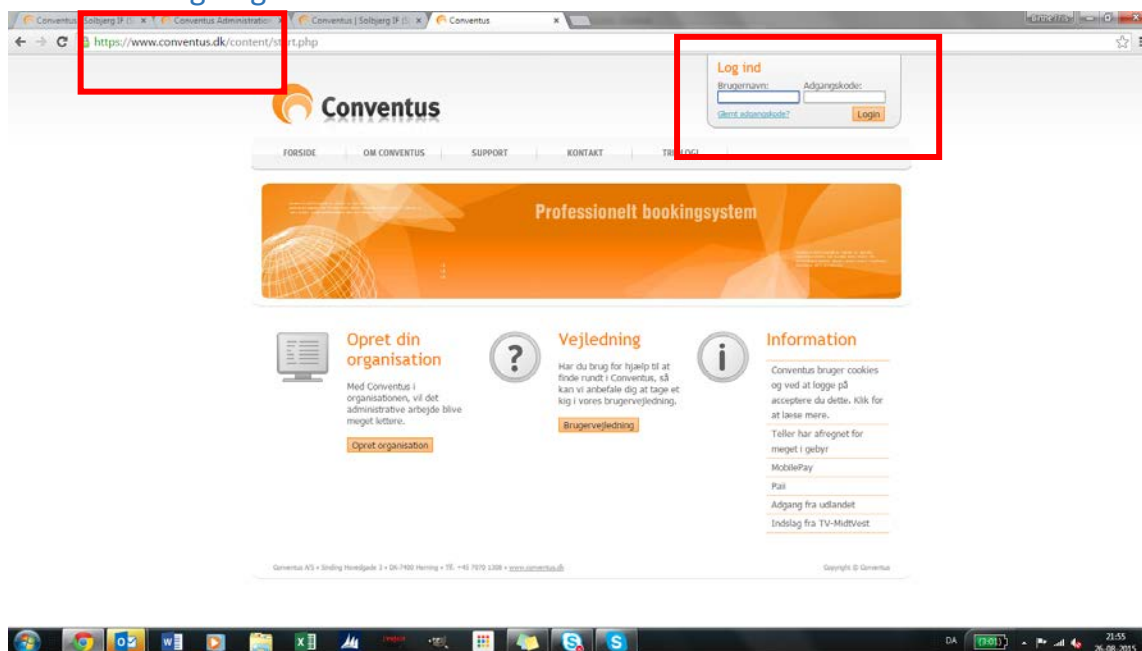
Conventus | Solbjerg IF | × Conventus Administration × Conventus | Solbjerg IF | × Conventus ×

https://www.conventus.dk/content/start.php

Log ind
Brugernavn: Adgangskode:
Glemt adgangskode? Login

Conventus

FORSIDE OM CONVENTUS SUPPORT KONTAKT TR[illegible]LOGI

Professionelt bookingsystem

Opret din organisation

Med Conventus i organisationen, vil det administrative arbejde blive meget lettere.

Opret organisation

Vejledning

Har du brug for hjælp til at finde rundt i Conventus, så kan vi anbefale dig at tage et kig i vores brugervejledning.

Brugervejledning

Information

Conventus bruger cookies og ved at logge på acceptere du dette. Klik for at læse mere.

Teller har afregnet for meget i gebyr

MobilePay

Pali

Adgang fra udlandet

Indslag fra TV-MidtVest

Conventus A/S • Sinding Hovedgade 3 • DK-7400 Herning • Tlf. +45 7070 1308 • www.conventus.dk

Copyright © Conventus

DA 21:55 26-08-2015